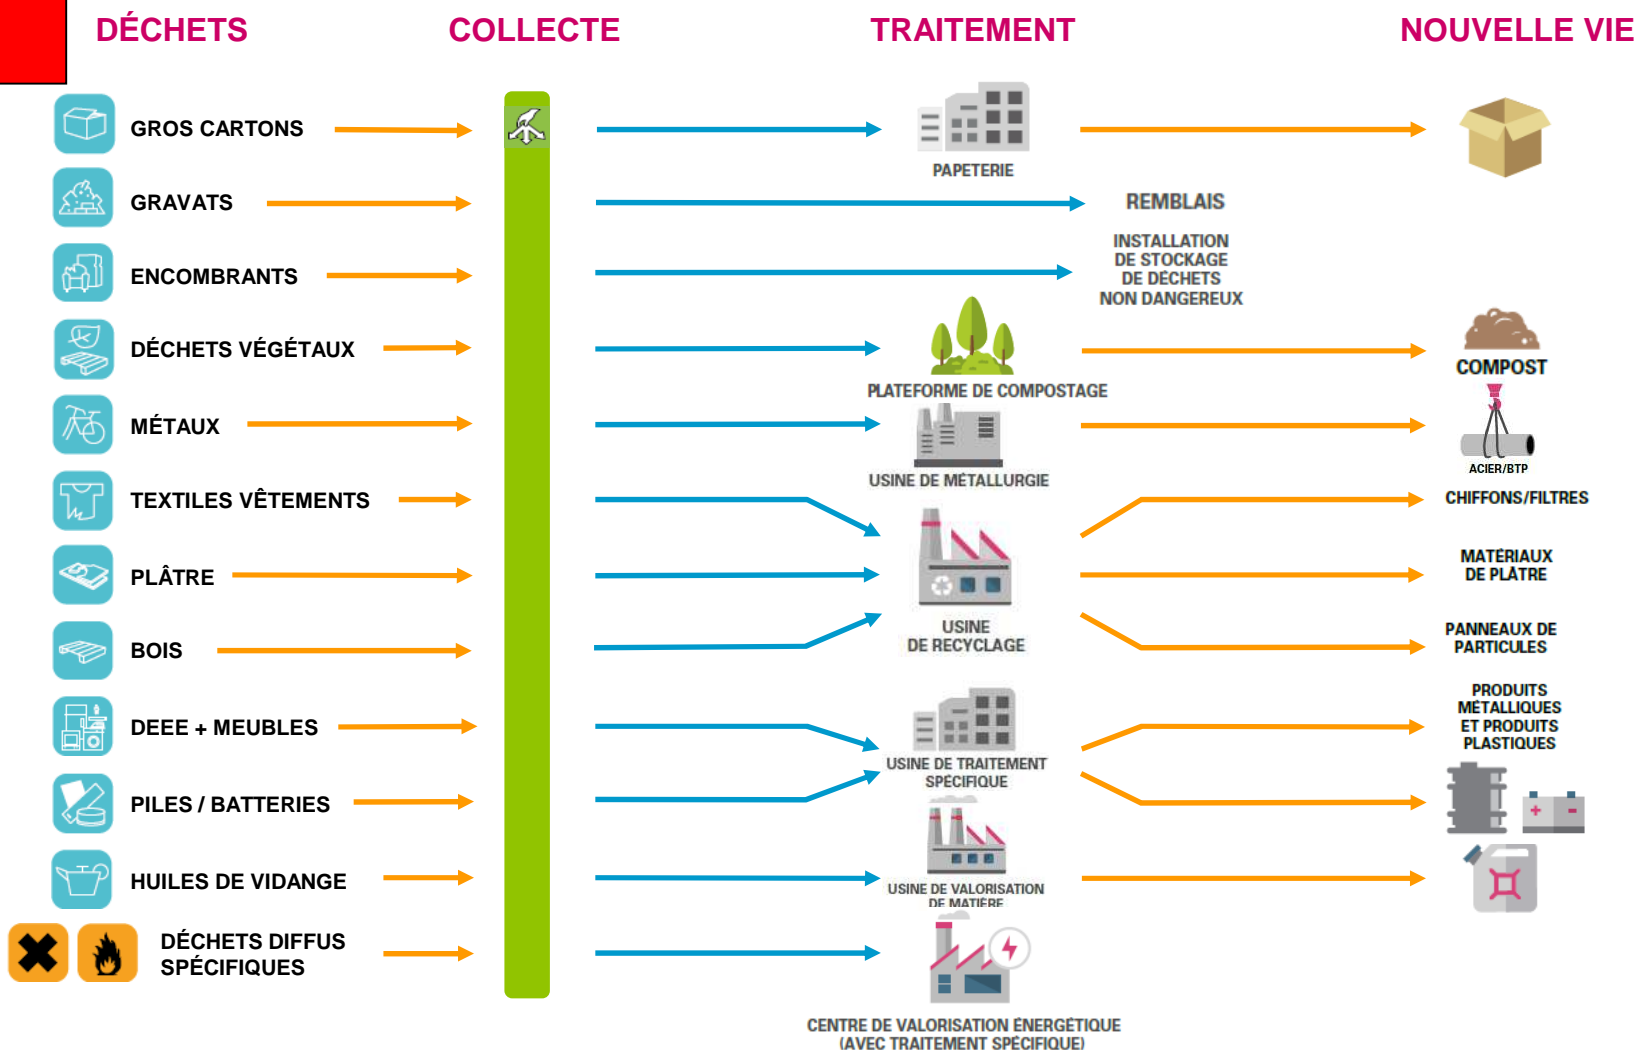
DÉCHETS
COLLECTE
TRAITEMENT
NOUVELLE VIE

GROS CARTONS
GRAVATS
ENCOMBRANTS
DÉCHETS VÉGÉTAUX
MÉTAUX
TEXTILES VÊTEMENTS
PLÂTRE
BOIS
DEEE + MEUBLES
PILES / BATTERIES
HUILES DE VIDANGE
DÉCHETS DIFFUS SPÉCIFIQUES

PAPETERIE
REMBLAIS
INSTALLATION DE STOCKAGE DE DÉCHETS NON DANGEREUX
PLATEFORME DE COMPOSTAGE
USINE DE MÉTALLURGIE
USINE DE RECYCLAGE
USINE DE TRAITEMENT SPÉCIFIQUE
USINE DE VALORISATION DE MATIÈRE
CENTRE DE VALORISATION ÉNERGÉTIQUE (AVEC TRAITEMENT SPÉCIFIQUE)

COMPOST
ACIER/BTP
CHIFFONS/FILTRES
MATÉRIAUX DE PLÂTRE
PANNEAUX DE PARTICULES
PRODUITS MÉTALLIQUES ET PRODUITS PLASTIQUES